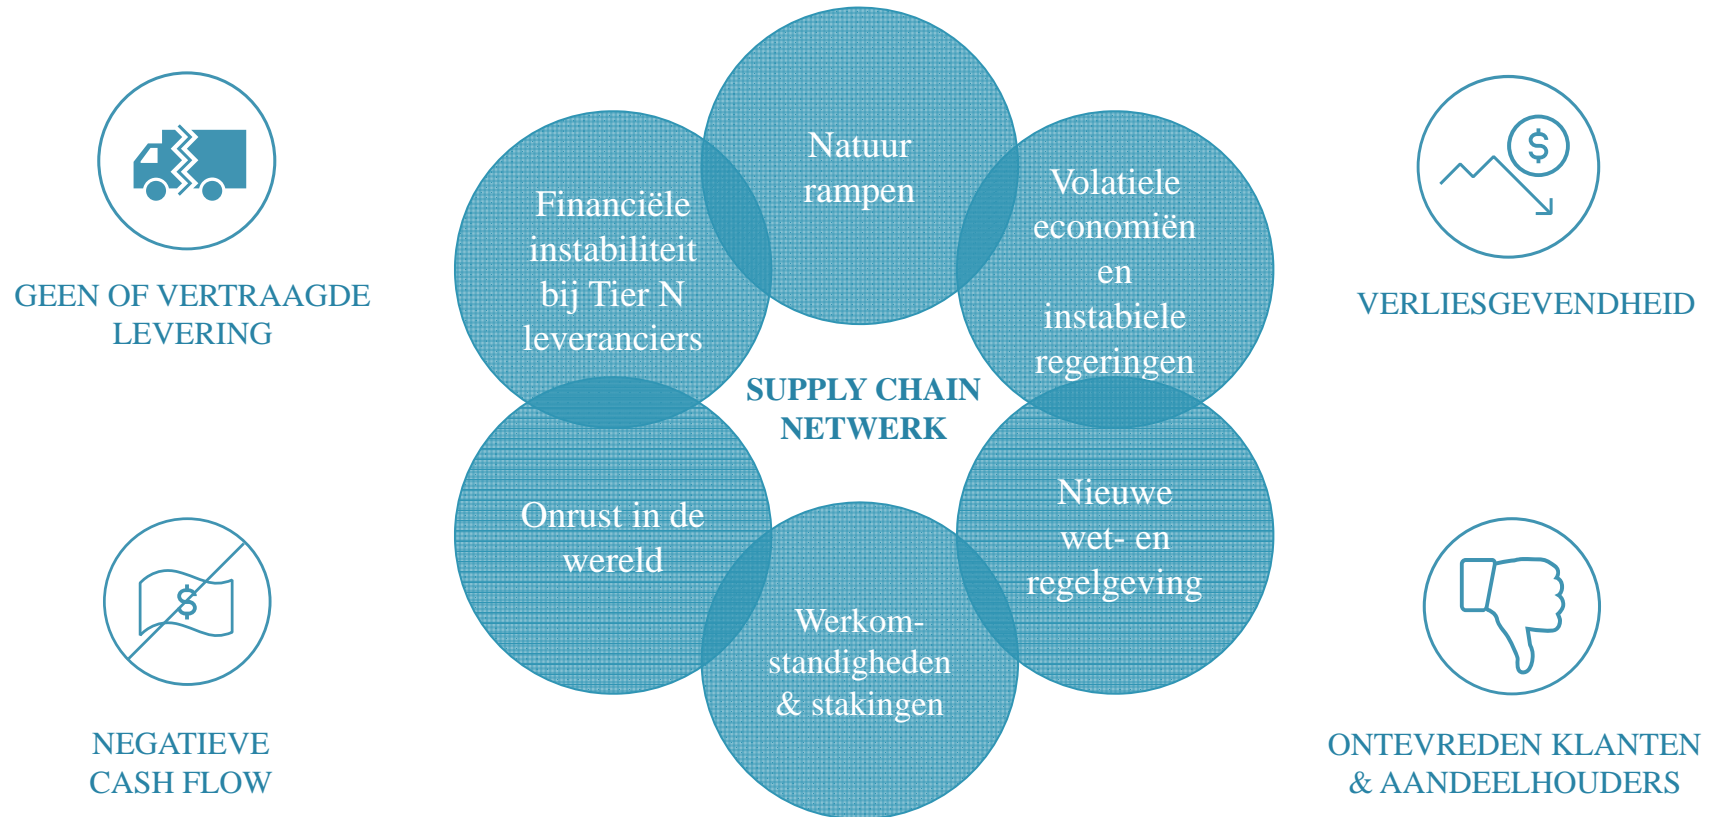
GEEN OF VERTRAAGDE LEVERING

Financiële instabiliteit bij Tier N leveranciers

Natuur rampen

Volatiele economiën en instabiele regeringen

VERLIESGEVENDHEID

$

SUPPLY CHAIN NETWERK

Onrust in de wereld

Nieuwe wet- en regelgeving

Werkom-standigheden & stakingen

$

NEGATIEVE CASH FLOW

ONTEVREDEN KLANTEN & AANDEELHOUDERS